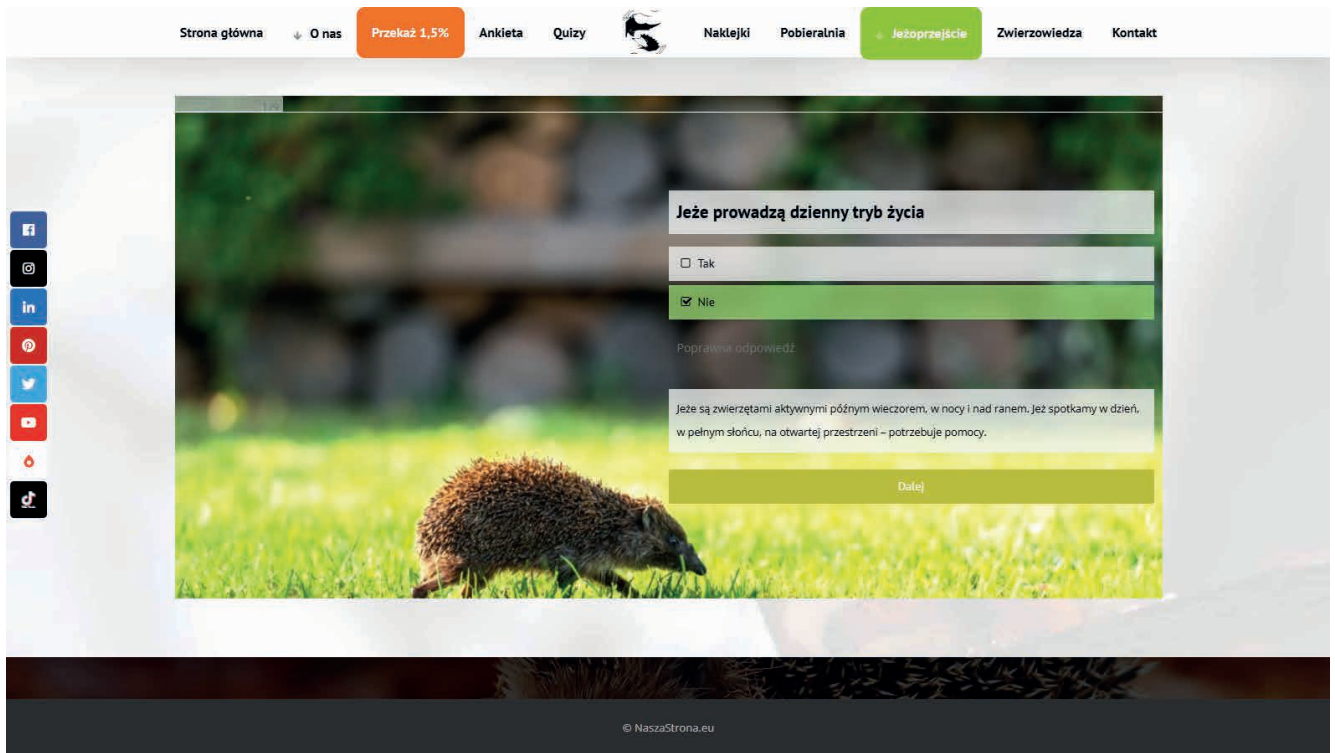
Strona główna ↓ O nas Przekaż 1,5% Ankieta Quizy Naklejki Pobieralnia ↓ Jeżoprzejście Zwierzowiedza Kontakt

Jeże prowadzą dzienny tryb życia

☐ Tak

☑ Nie

Poprawna odpowiedź

Jeże są zwierzętami aktywnymi późnym wieczorem, w nocy i nad ranem. Jeż spotkamy w dzień, w pełnym słońcu, na otwartej przestrzeni – potrzebuje pomocy.

Dalej

© NaszaStrona.eu